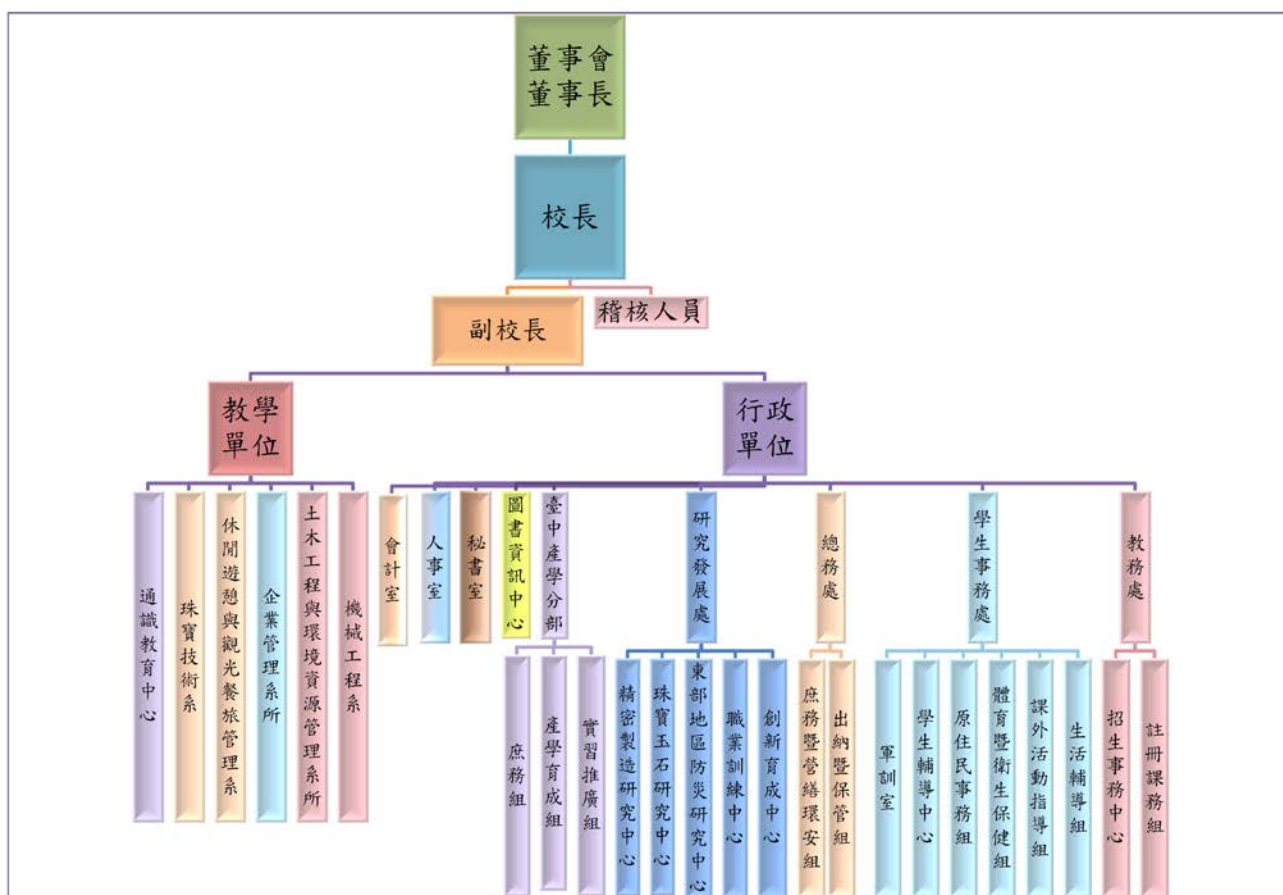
董事會
董事長

校長

副校長

稽核人員

教學單位

行政單位

通識教育中心

珠寶技術系

休閒遊憩與觀光餐旅管理系

企業管理系所

土木工程與環境資源管理系所

機械工程系

會計室

人事室

秘書室

圖書資訊中心

臺中產學分部

庶務組

產學育成組

實習推廣組

研究發展處

精密製造研究中心

珠寶玉石研究中心

東部地區防災研究中心

職業訓練中心

創新育成中心

總務處

庶務暨營繕環安組

出納暨保管組

學生事務處

軍訓室

學生輔導中心

原住民事務組

體育暨衛生保健組

課外活動指導組

生活輔導組

教務處

招生事務中心

註冊課務組